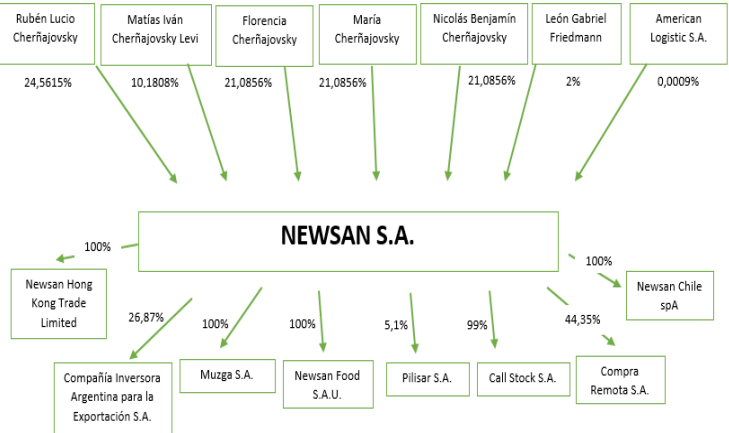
Rubén Lucio Cherñajovsky

24,5615%

Matías Iván Cherñajovsky Levi

10,1808%

Florencia Cherñajovsky

21,0856%

María Cherñajovsky

21,0856%

Nicolás Benjamín Cherñajovsky

21,0856%

León Gabriel Friedmann

2%

American Logistic S.A.

0,0009%

NEWSAN S.A.

100%

Newsan Hong Kong Trade Limited

100%

Newsan Chile spA

26,87%

Compañía Inversora Argentina para la Exportación S.A.

100%

Muzga S.A.

100%

Newsan Food S.A.U.

5,1%

Pilisar S.A.

99%

Call Stock S.A.

44,35%

Compra Remota S.A.